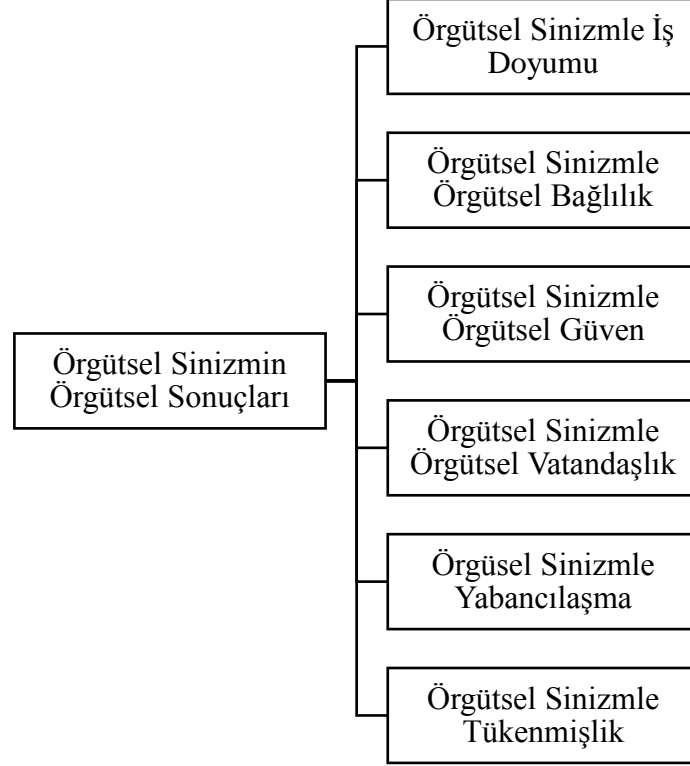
Örgütsel Sinizmin Örgütsel Sonuçları

Örgütsel Sinizmle İş Doyumu

Örgütsel Sinizmle Örgütsel Bağlılık

Örgütsel Sinizmle Örgütsel Güven

Örgütsel Sinizmle Örgütsel Vatandaşlık

Örgüsel Sinizmle Yabancılaşma

Örgütsel Sinizmle Tükenmişlik